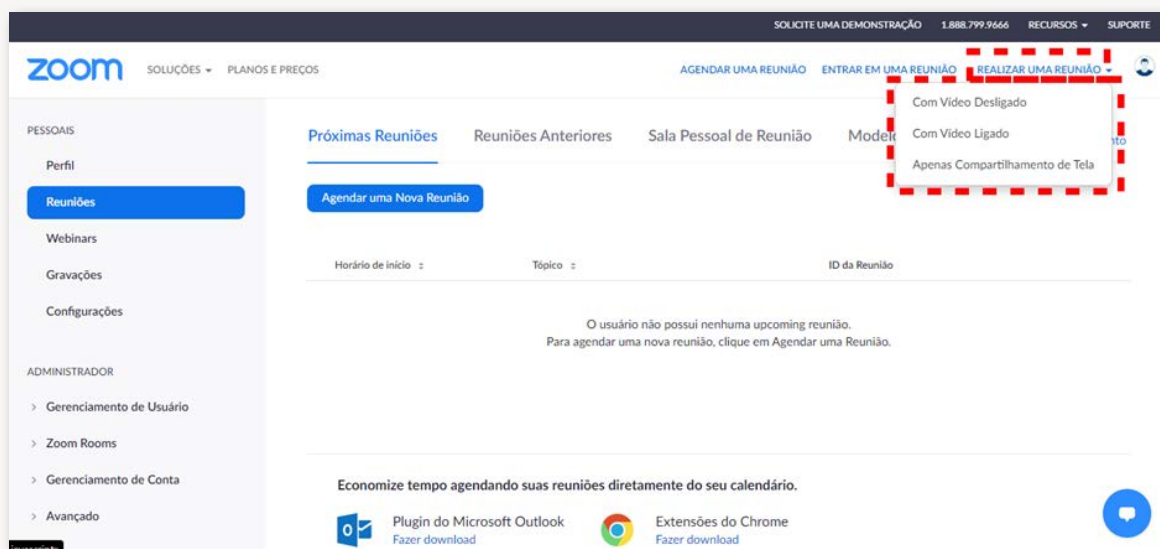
SOLICITE UMA DEMONSTRAÇÃO 1.888.799.9666 RECURSOS ▾ SUPORTE

zoom SOLUÇÕES ▾ PLANOS E PREÇOS AGENDAR UMA REUNIÃO ENTRAR EM UMA REUNIÃO REALIZAR UMA REUNIÃO ▾

Com Vídeo Desligado
Com Vídeo Ligado
Apenas Compartilhamento de Tela

PESSOAIS
Perfil
Reuniões
Webinars
Gravações
Configurações

ADMINISTRADOR
› Gerenciamento de Usuário
› Zoom Rooms
› Gerenciamento de Conta
› Avançado

Próximas Reuniões Reuniões Anteriores Sala Pessoal de Reunião Model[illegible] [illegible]nto

Agendar uma Nova Reunião

| Horário de início | Tópico | ID da Reunião |
|---|---|---|

O usuário não possui nenhuma upcoming reunião.
Para agendar uma nova reunião, clique em Agendar uma Reunião.

Economize tempo agendando suas reuniões diretamente do seu calendário.

Plugin do Microsoft Outlook
Fazer download

Extensões do Chrome
Fazer download